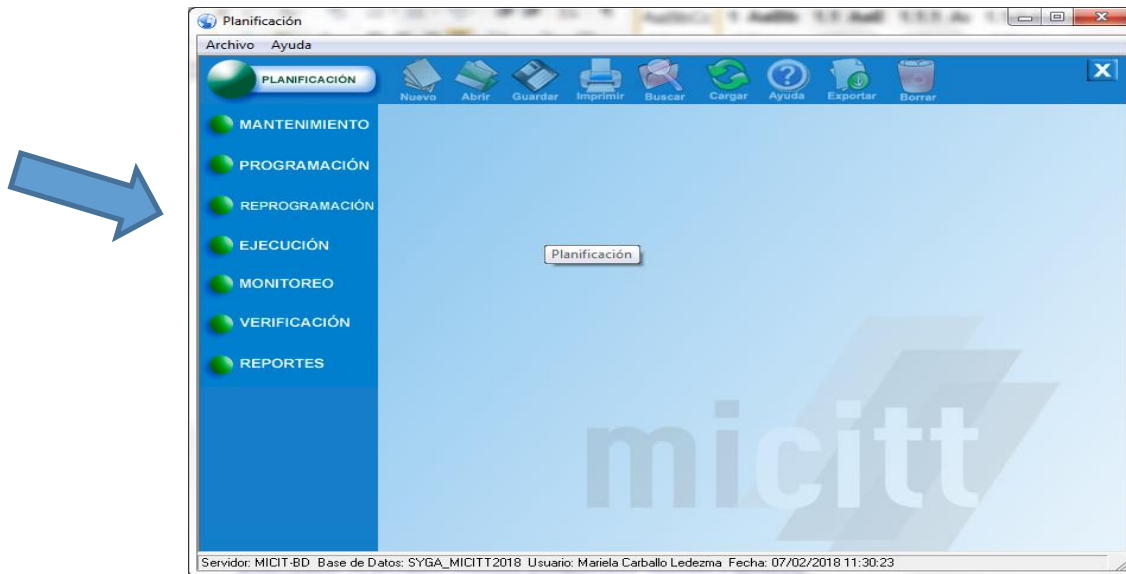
Planificación

Archivo Ayuda

PLANIFICACIÓN

Nuevo Abrir Guardar Imprimir Buscar Cargar Ayuda Exportar Borrar

X

MANTENIMIENTO

PROGRAMACIÓN

REPROGRAMACIÓN

EJECUCIÓN

MONITOREO

VERIFICACIÓN

REPORTES

Planificación

micitt

Servidor: MICIT-BD Base de Datos: SYGA_MICITT2018 Usuario: Mariela Carballo Ledezma Fecha: 07/02/2018 11:30:23